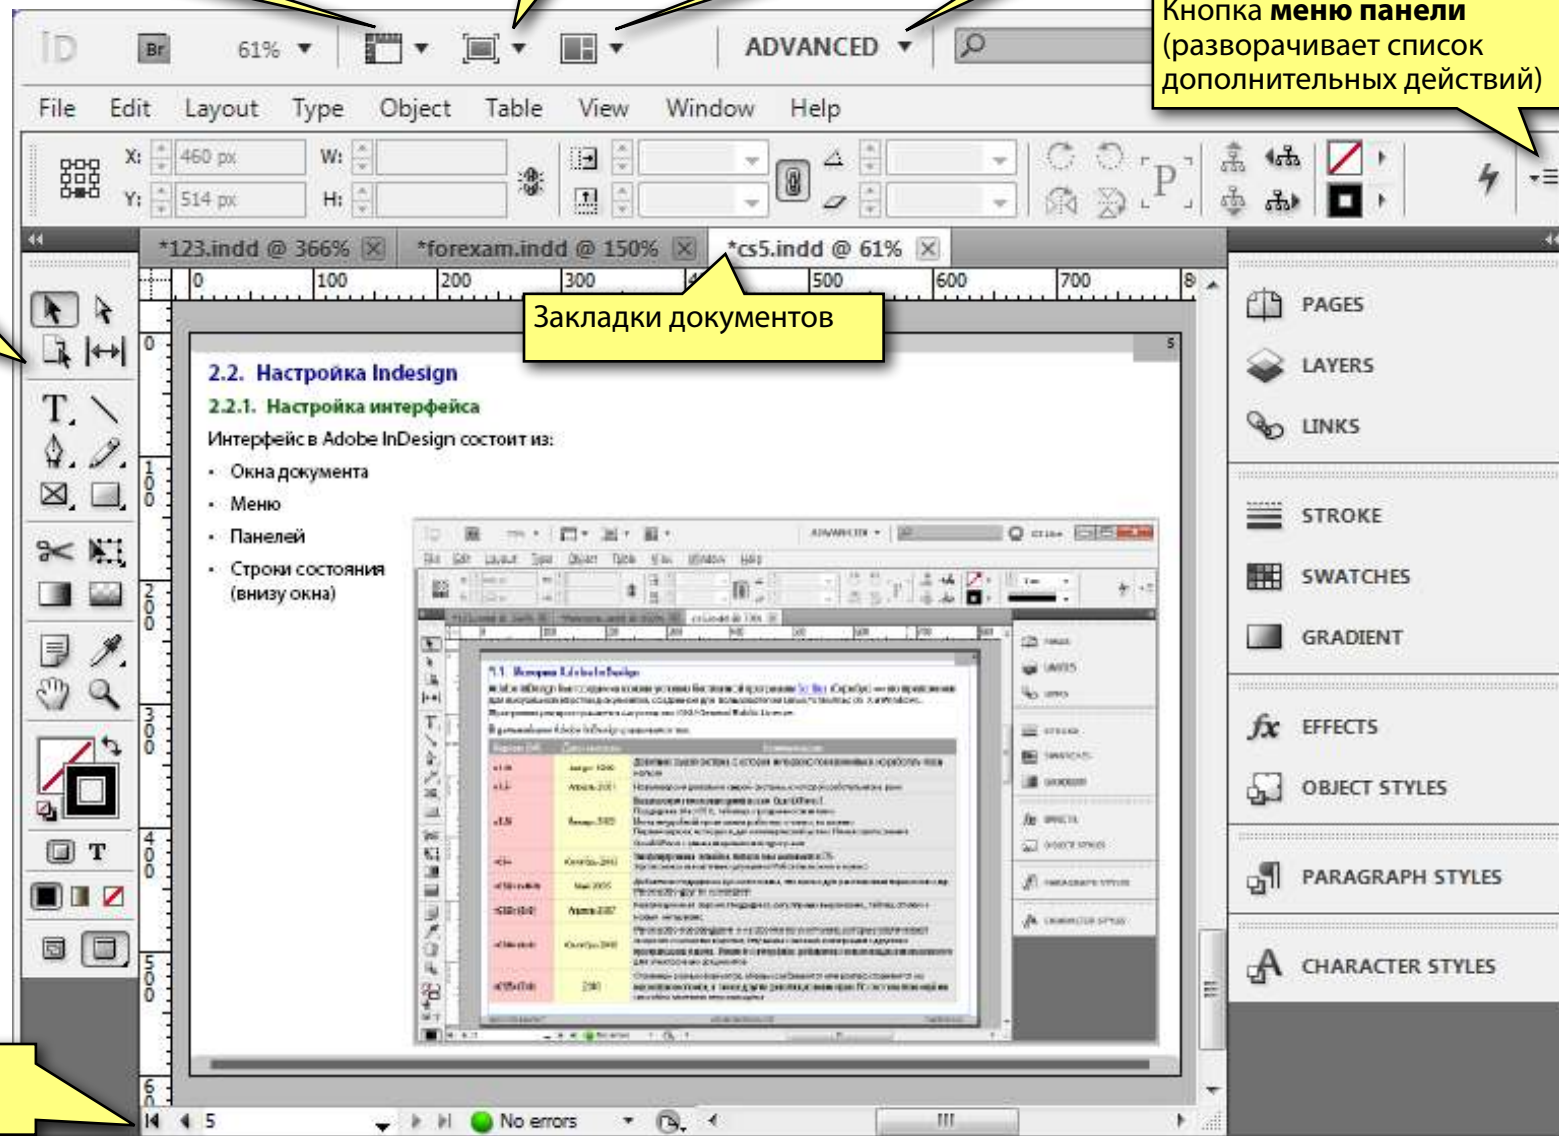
Кнопка **меню панели** (разворачивает список дополнительных действий)

ID Br 61% ADVANCED

File Edit Layout Type Object Table View Window Help

X: 460 px W:
Y: 514 px H:

*123.indd @ 366% *forexam.indd @ 150% *cs5.indd @ 61%

0 100 200 300 400 500 600 700 8

Закладки документов

5

2.2. Настройка Indesign

2.2.1. Настройка интерфейса

Интерфейс в Adobe InDesign состоит из:

- Окна документа
- Меню
- Панелей
- Строки состояния (внизу окна)

PAGES
LAYERS
LINKS
STROKE
SWATCHES
GRADIENT
EFFECTS
OBJECT STYLES
PARAGRAPH STYLES
CHARACTER STYLES

5 No errors